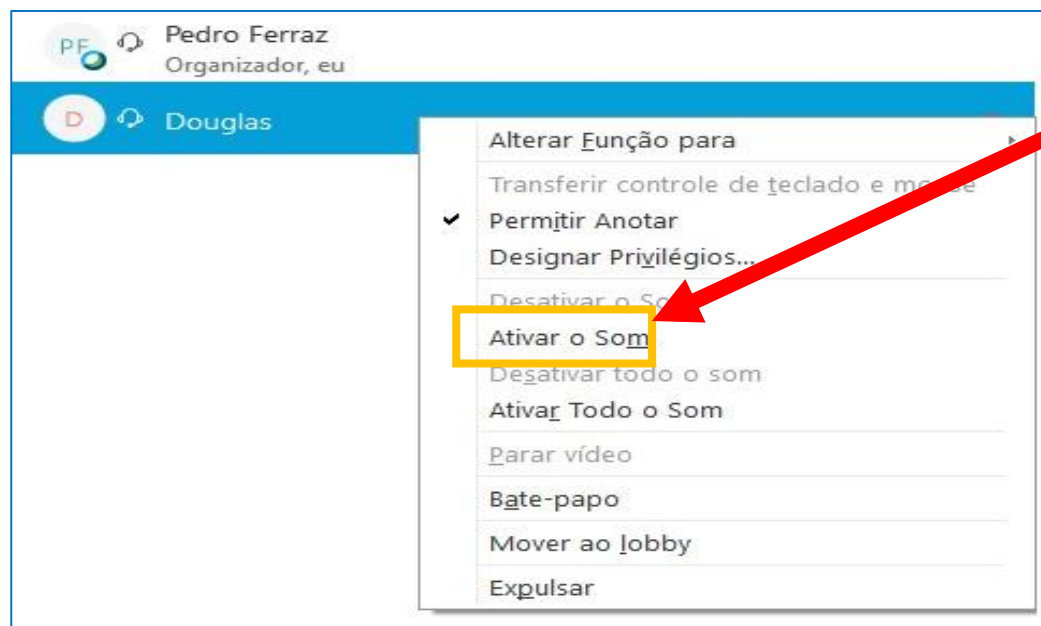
PF Pedro Ferraz
Organizador, eu

D Douglas

Alterar Função para

Transferir controle de teclado e mouse

✔ Permitir Anotar

Designar Privilégios...

Desativar o Som

Ativar o Som

Desativar todo o som

Ativar Todo o Som

Parar vídeo

Bate-papo

Mover ao lobby

Expulsar